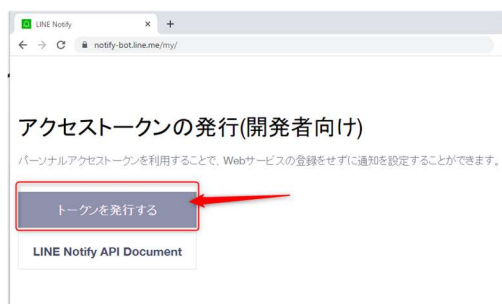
LINE Notify
×
+
notify-bot.line.me/my/

アクセストークンの発行(開発者向け)

パーソナルアクセストークンを利用することで、Webサービスの登録をせずに通知を設定することができます。

トークンを発行する

LINE Notify API Document